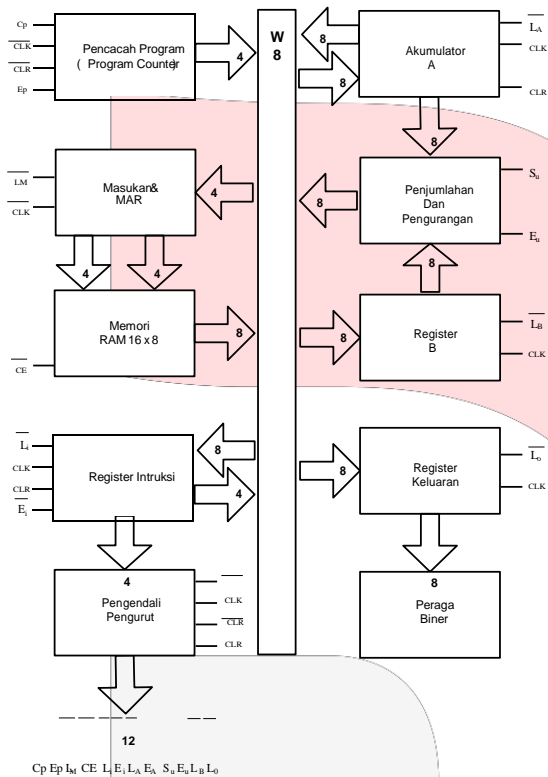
Cp
$\overline{CLK}$
$\overline{CLR}$
Ep

Pencacah Program
( Program Counter)

4

W
8

8

8

Akumulator
A

$\overline{L_A}$
CLK
CLR

$\overline{LM}$
$\overline{CLK}$

Masukan&
MAR

4

8

8

Penjumlahan
Dan
Pengurangan

$S_u$
$E_u$

4
4

8

Memori
RAM 16 x 8

8

8

Register
B

$\overline{L_B}$
CLK

$\overline{CE}$

$\overline{L_i}$
CLK
CLR
$\overline{E_i}$

8

Register Intruksi

4

8

Register
Keluaran

$\overline{L_o}$
CLK

4
Pengendali
Pengurut

CLK
$\overline{CLR}$
CLR

8
Peraga
Biner

12

Cp Ep $I_M$ CE $L_i$ $E_i$ $L_A$ $E_A$ $S_u$ $E_u$ $L_B$ $L_0$